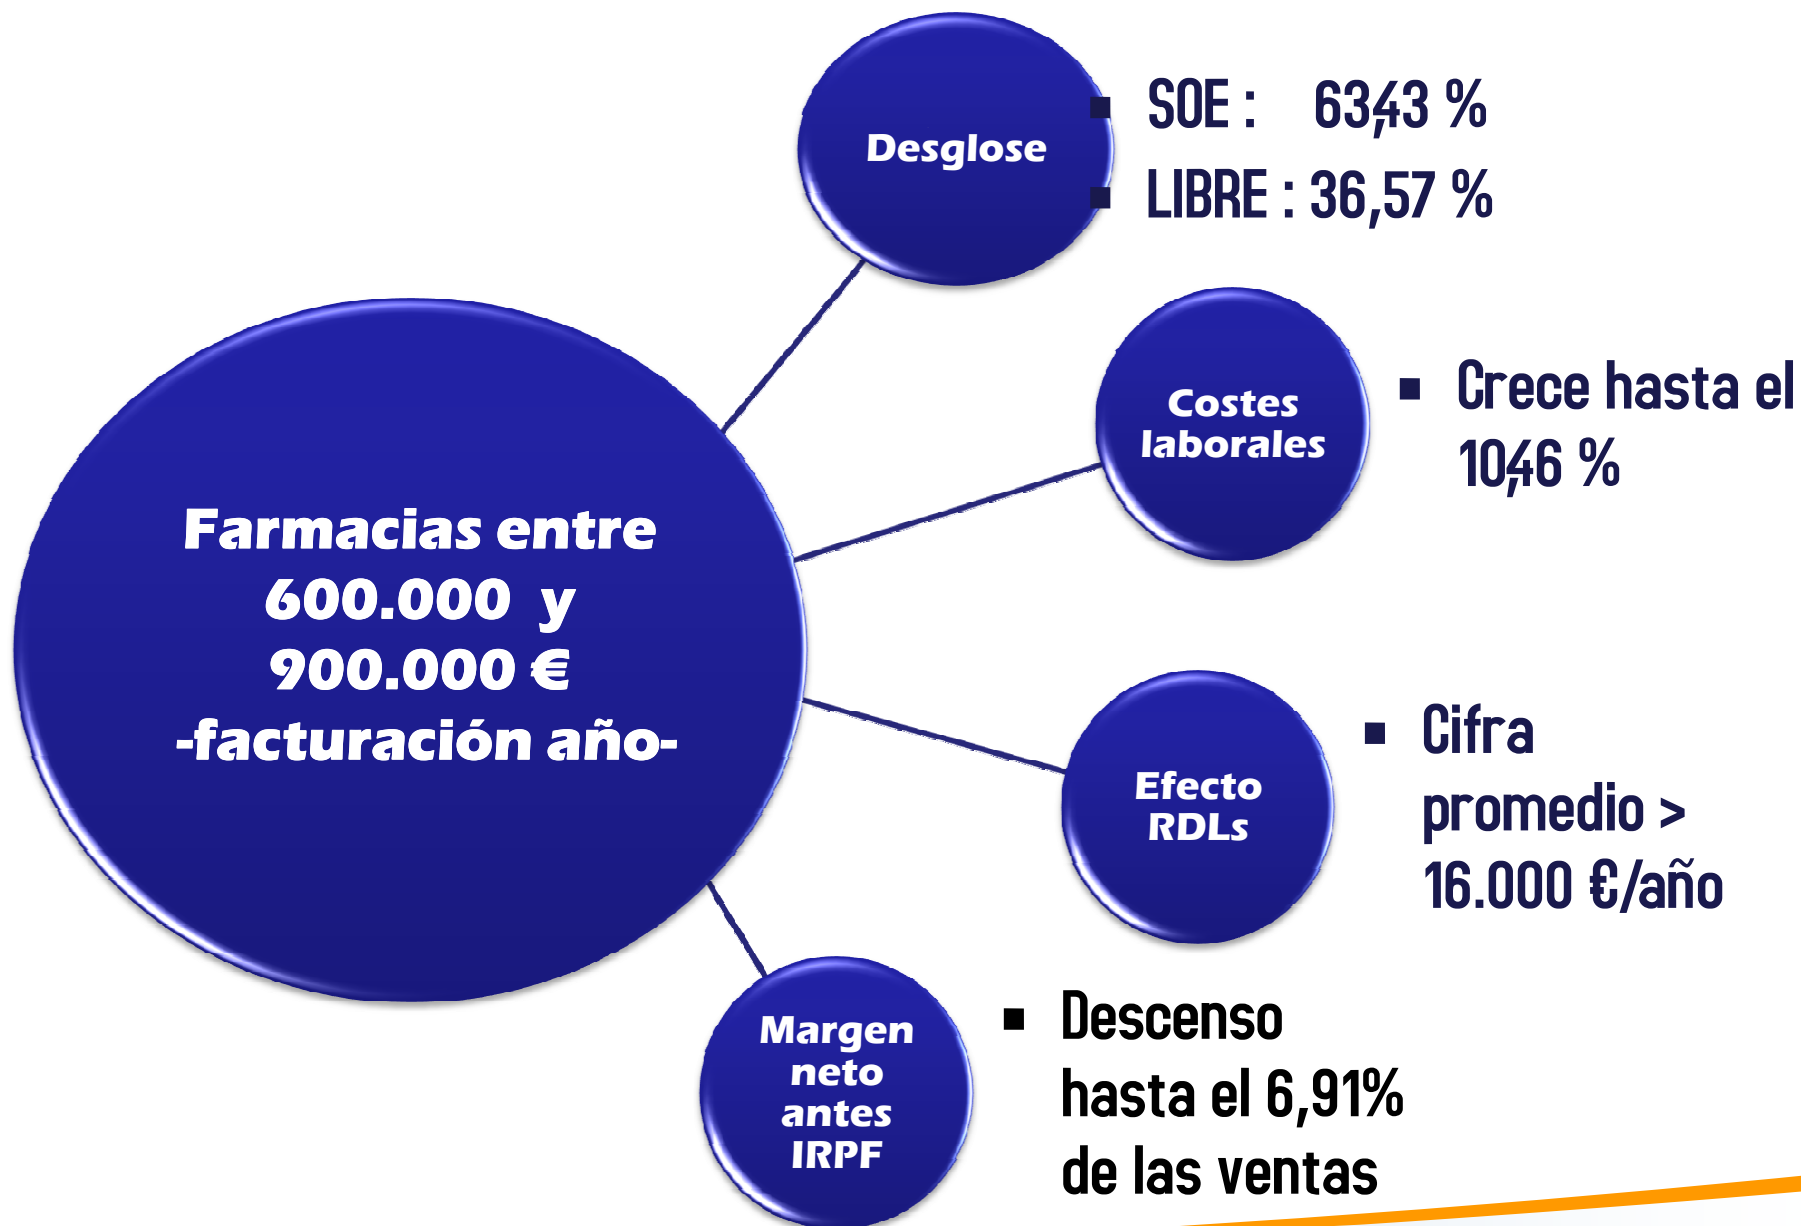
Farmacias entre 600.000 y 900.000 € -facturación año-

Desglose

- SOE : 63,43 %
- LIBRE : 36,57 %

Costes laborales

- Crece hasta el 10,46 %

Efecto RDLs

- Cifra promedio > 16.000 €/año

Margen neto antes IRPF

- Descenso hasta el 6,91% de las ventas